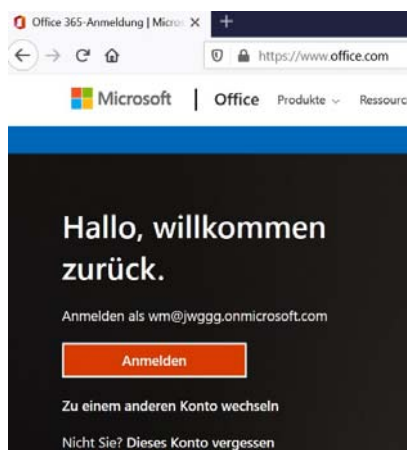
Office 365-Anmeldung | Micro ×
+
https://www.office.com
Microsoft | Office Produkte ⌄ Ressourc

Hallo, willkommen zurück.

Anmelden als wm@jwggg.onmicrosoft.com

Anmelden

Zu einem anderen Konto wechseln

Nicht Sie? Dieses Konto vergessen